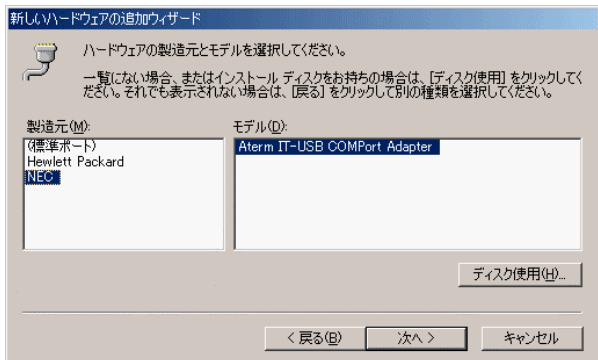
新しいハードウェアの追加ウィザード

ハードウェアの製造元とモデルを選択してください。

一覧にない場合、またはインストール ディスクをお持ちの場合は、[ディスク使用] をクリックしてください。それでも表示されない場合は、[戻る] をクリックして別の種類を選択してください。

製造元(M):
(標準ポート)
Hewlett Packard
NEC

モデル(D):
Aterm IT-USB COMPort Adapter

ディスク使用(H)...

< 戻る(B)
次へ >
キャンセル